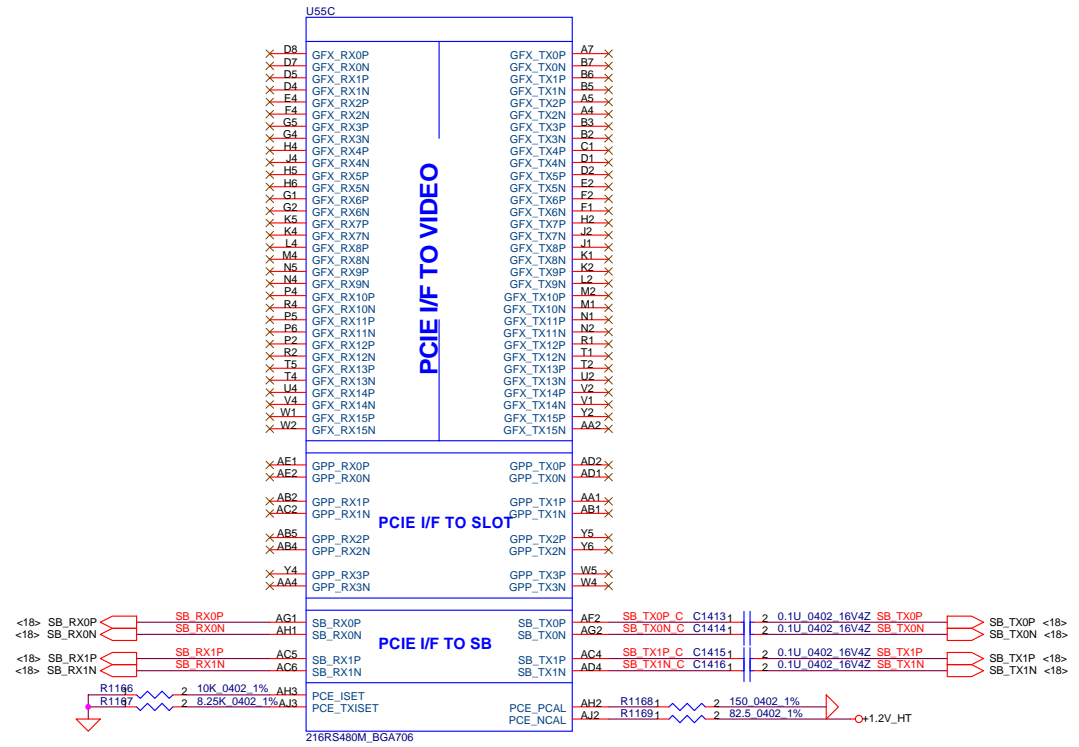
U55C

D8 GFX_RX0P
D7 GFX_RX0N
D5 GFX_RX1P
D4 GFX_RX1N
E4 GFX_RX2P
F4 GFX_RX2N
G5 GFX_RX3P
G4 GFX_RX3N
H4 GFX_RX4P
J4 GFX_RX4N
H5 GFX_RX5P
H6 GFX_RX5N
G1 GFX_RX6P
G2 GFX_RX6N
K5 GFX_RX7P
K4 GFX_RX7N
L4 GFX_RX8P
M4 GFX_RX8N
N5 GFX_RX9P
N4 GFX_RX9N
P4 GFX_RX10P
R4 GFX_RX10N
P5 GFX_RX11P
P6 GFX_RX11N
P2 GFX_RX12P
R2 GFX_RX12N
T5 GFX_RX13P
T4 GFX_RX13N
U4 GFX_RX14P
V4 GFX_RX14N
W1 GFX_RX15P
W2 GFX_RX15N

PCIE I/F TO VIDEO

GFX_TX0P A7
GFX_TX0N B7
GFX_TX1P B6
GFX_TX1N B5
GFX_TX2P A5
GFX_TX2N A4
GFX_TX3P B3
GFX_TX3N B2
GFX_TX4P C1
GFX_TX4N D1
GFX_TX5P D2
GFX_TX5N E2
GFX_TX6P F2
GFX_TX6N F1
GFX_TX7P H2
GFX_TX7N J2
GFX_TX8P J1
GFX_TX8N K1
GFX_TX9P K2
GFX_TX9N L2
GFX_TX10P M2
GFX_TX10N M1
GFX_TX11P N1
GFX_TX11N N2
GFX_TX12P R1
GFX_TX12N T1
GFX_TX13P T2
GFX_TX13N U2
GFX_TX14P V2
GFX_TX14N V1
GFX_TX15P Y2
GFX_TX15N AA2

AE1 GPP_RX0P
AE2 GPP_RX0N
AB2 GPP_RX1P
AC2 GPP_RX1N
AB5 GPP_RX2P
AB4 GPP_RX2N
Y4 GPP_RX3P
AA4 GPP_RX3N

PCIE I/F TO SLOT

GPP_TX0P AD2
GPP_TX0N AD1
GPP_TX1P AA1
GPP_TX1N AB1
GPP_TX2P Y5
GPP_TX2N Y6
GPP_TX3P W5
GPP_TX3N W4

<18> SB_RX0P SB_RX0P AG1 SB_RX0P
<18> SB_RX0N SB_RX0N AH1 SB_RX0N
<18> SB_RX1P SB_RX1P AC5 SB_RX1P
<18> SB_RX1N SB_RX1N AC6 SB_RX1N

PCIE I/F TO SB

SB_TX0P AF2 SB_TX0P_C C1413 1 2 0.1U_0402_16V4Z SB_TX0P SB_TX0P <18>
SB_TX0N AG2 SB_TX0N_C C1414 1 2 0.1U_0402_16V4Z SB_TX0N SB_TX0N <18>
SB_TX1P AC4 SB_TX1P_C C1415 1 2 0.1U_0402_16V4Z SB_TX1P SB_TX1P <18>
SB_TX1N AD4 SB_TX1N_C C1416 1 2 0.1U_0402_16V4Z SB_TX1N SB_TX1N <18>

R1166 1 2 10K_0402_1% AH3 PCE_ISET
R1167 1 2 8.25K_0402_1% AJ3 PCE_TXISET

PCE_PCAL AH2 R1168 1 2 150_0402_1%
PCE_NCAL AJ2 R1169 1 2 82.5_0402_1%
+1.2V_HT

216RS480M_BGA706